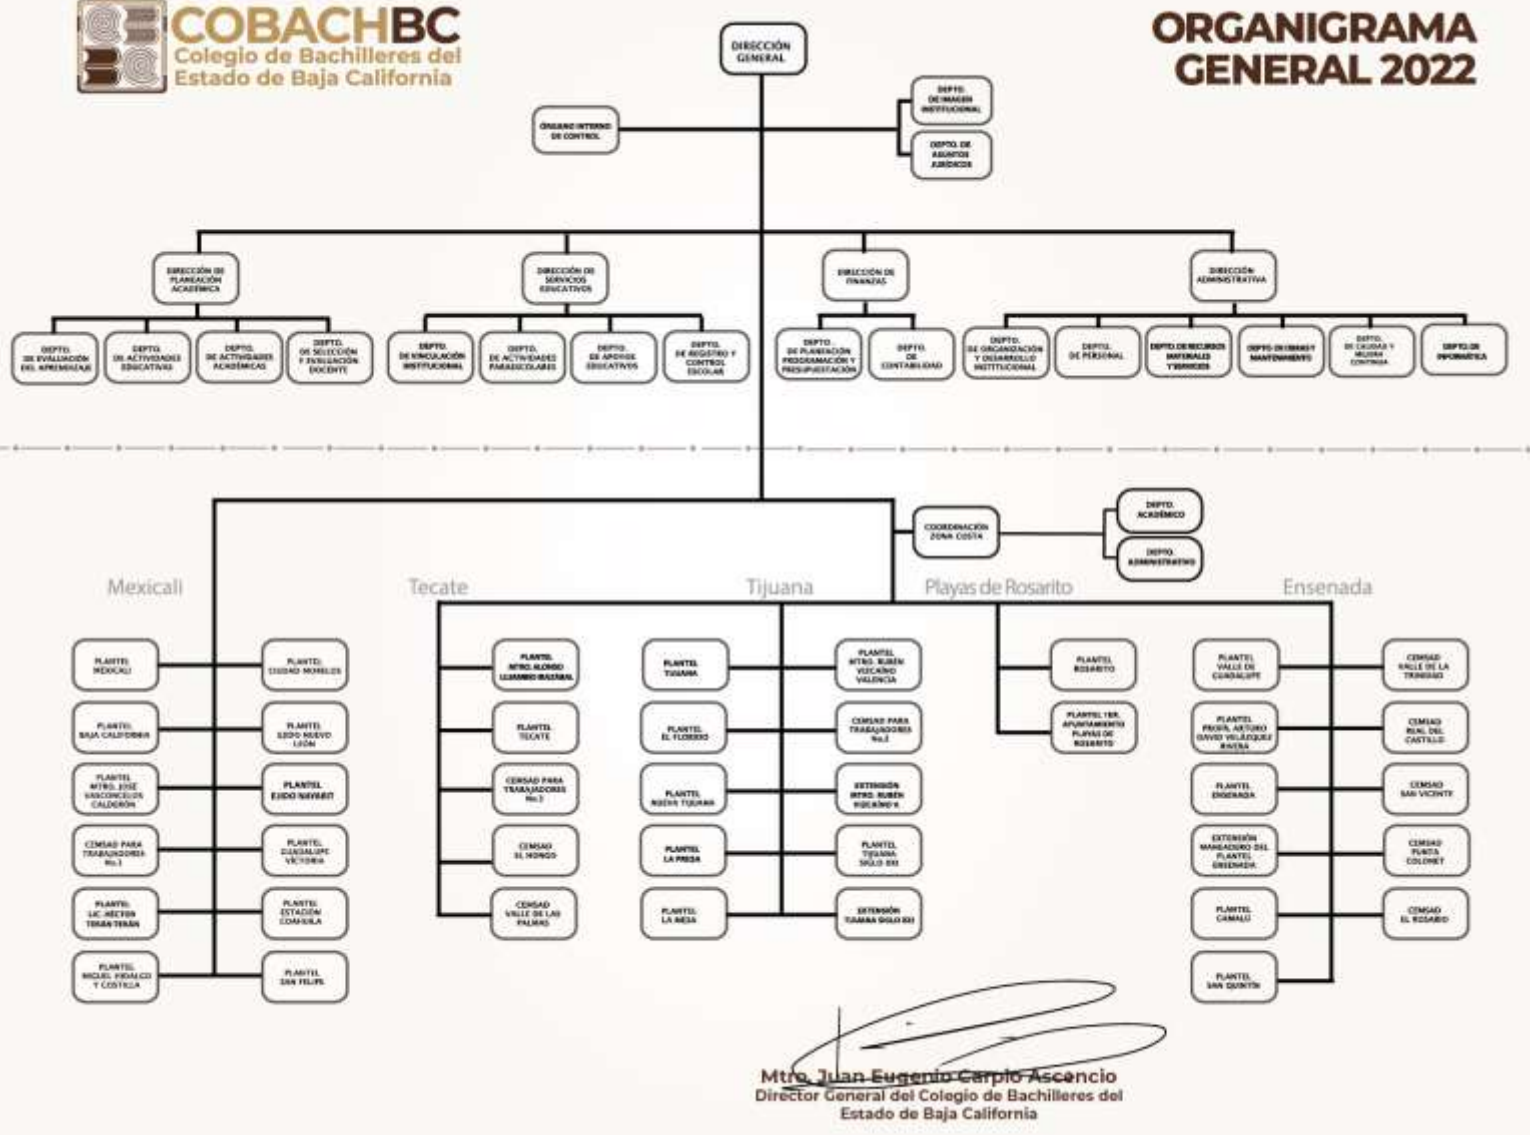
COBACHBC
Colegio de Bachilleres del Estado de Baja California

ORGANIGRAMA GENERAL 2022

DIRECCIÓN GENERAL

ÓRGANO INTERNO DE CONTROL

DEPTO. DE IMAGEN INSTITUCIONAL

DEPTO. DE ASUNTOS JURÍDICOS

DIRECCIÓN DE PLANEACIÓN ACADÉMICA

DEPTO. DE EVALUACIÓN DEL APRENDIZAJE

DEPTO. DE ACTIVIDADES EDUCATIVAS

DEPTO. DE ACTIVIDADES ACADÉMICAS

DEPTO. DE SELECCIÓN Y EVALUACIÓN DOCENTE

DIRECCIÓN DE SERVICIOS EDUCATIVOS

DEPTO. DE VINCULACIÓN INSTITUCIONAL

DEPTO. DE ACTIVIDADES PARAESCOLARES

DEPTO. DE APOYOS EDUCATIVOS

DEPTO. DE REGISTRO Y CONTROL ESCOLAR

DIRECCIÓN DE FINANZAS

DEPTO. DE PLANEACIÓN PROGRAMACIÓN Y PRESUPUESTACIÓN

DEPTO. DE CONTABILIDAD

DIRECCIÓN ADMINISTRATIVA

DEPTO. DE ORGANIZACIÓN Y DESARROLLO INSTITUCIONAL

DEPTO. DE PERSONAL

DEPTO. DE RECURSOS MATERIALES Y SERVICIOS

DEPTO. DE OBRAS Y MANTENIMIENTO

DEPTO. DE CALIDAD Y MEJORA CONTINUA

DEPTO. DE INFORMÁTICA

COORDINACIÓN ZONA COSTA

DEPTO. ACADÉMICO

DEPTO. ADMINISTRATIVO

Mexicali

PLANTEL MEXICALI

PLANTEL CIUDAD MORELOS

PLANTEL BAJA CALIFORNIA

PLANTEL EJIDO NUEVO LEÓN

PLANTEL MTRO. JOSÉ VASCONCELOS CALDERÓN

PLANTEL EJIDO NAYARIT

CEMSAD PARA TRABAJADORES No.1

PLANTEL GUADALUPE VICTORIA

PLANTEL LIC. HÉCTOR TERÁN TERÁN

PLANTEL ESTACIÓN COAHUILA

PLANTEL MIGUEL HIDALGO Y COSTILLA

PLANTEL SAN FELIPE

Tecate

PLANTEL MTRO. ALONSO LUJAMBIO IRAZÁBAL

PLANTEL TECATE

CEMSAD PARA TRABAJADORES No.3

CEMSAD EL HONGO

CEMSAD VALLE DE LAS PALMAS

Tijuana

PLANTEL TIJUANA

PLANTEL MTRO. RUBÉN VIZCAÍNO VALENCIA

PLANTEL EL FLORIDO

CEMSAD PARA TRABAJADORES No.2

PLANTEL NUEVA TIJUANA

EXTENSIÓN MTRO. RUBÉN VIZCAÍNO V.

PLANTEL LA PRESA

PLANTEL TIJUANA SIGLO XXI

PLANTEL LA MESA

EXTENSIÓN TIJUANA SIGLO XXI

Playas de Rosarito

PLANTEL ROSARITO

PLANTEL 1ER. AYUNTAMIENTO PLAYAS DE ROSARITO

Ensenada

PLANTEL VALLE DE GUADALUPE

CEMSAD VALLE DE LA TRINIDAD

PLANTEL PROFR. ARTURO DAVID VELÁZQUEZ RIVERA

CEMSAD REAL DEL CASTILLO

PLANTEL ENSENADA

CEMSAD SAN VICENTE

EXTENSIÓN MANEADERO DEL PLANTEL ENSENADA

CEMSAD PUNTA COLONET

PLANTEL CAMALÚ

CEMSAD EL ROSARIO

PLANTEL SAN QUINTÍN

Mtro. Juan Eugenio Carpio Ascencio
Director General del Colegio de Bachilleres del Estado de Baja California